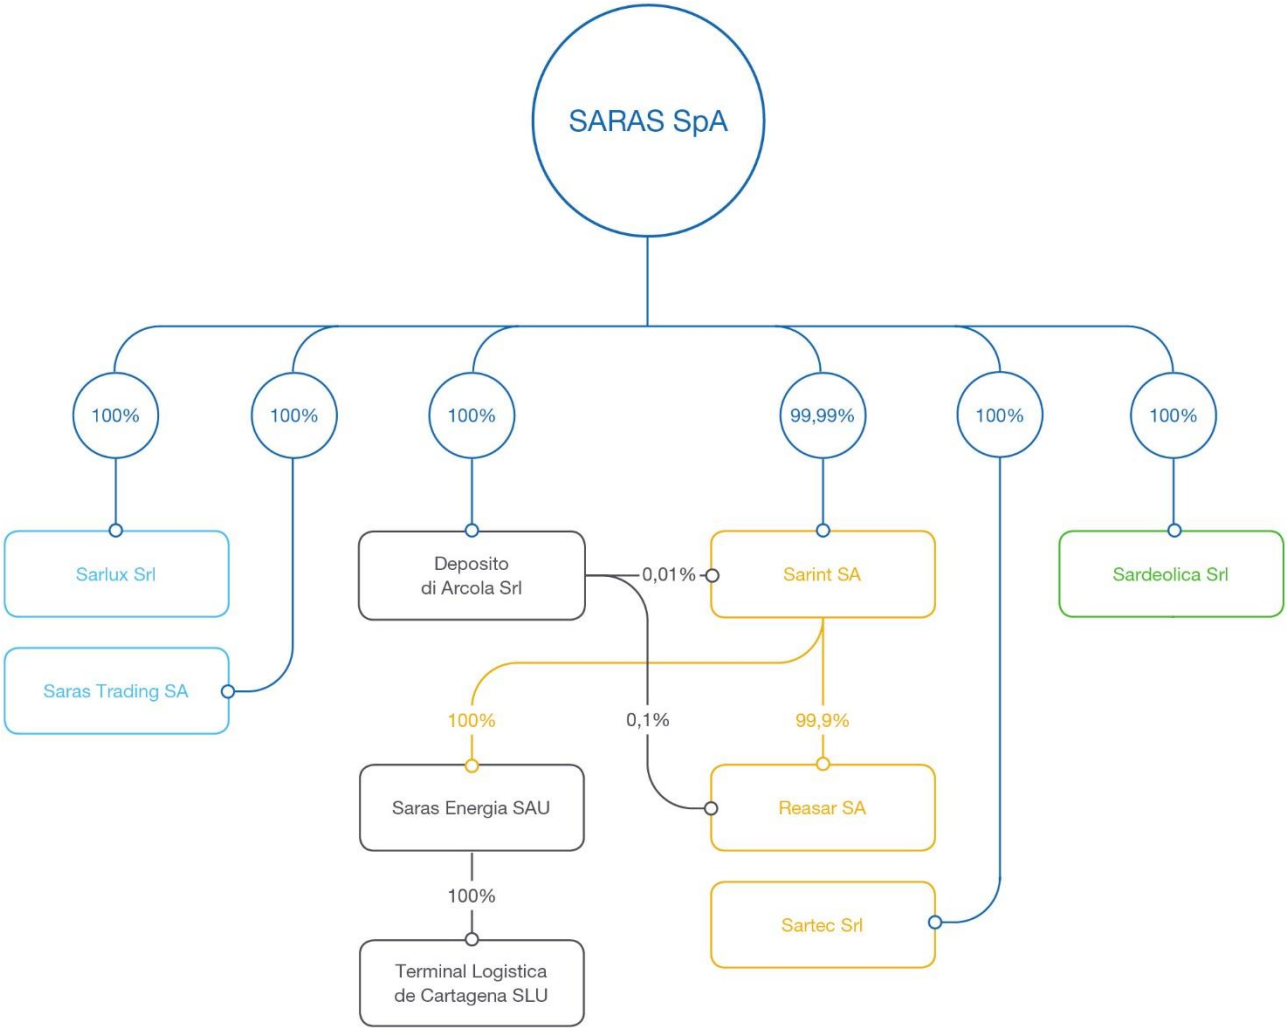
SARAS SpA

100%

100%

100%

99,99%

100%

100%

Sarlux Srl

Saras Trading SA

Deposito di Arcola Srl

0,01%

Sarint SA

Sardeolica Srl

100%

0,1%

99,9%

Saras Energia SAU

Reasar SA

100%

Sartec Srl

Terminal Logistica de Cartagena SLU